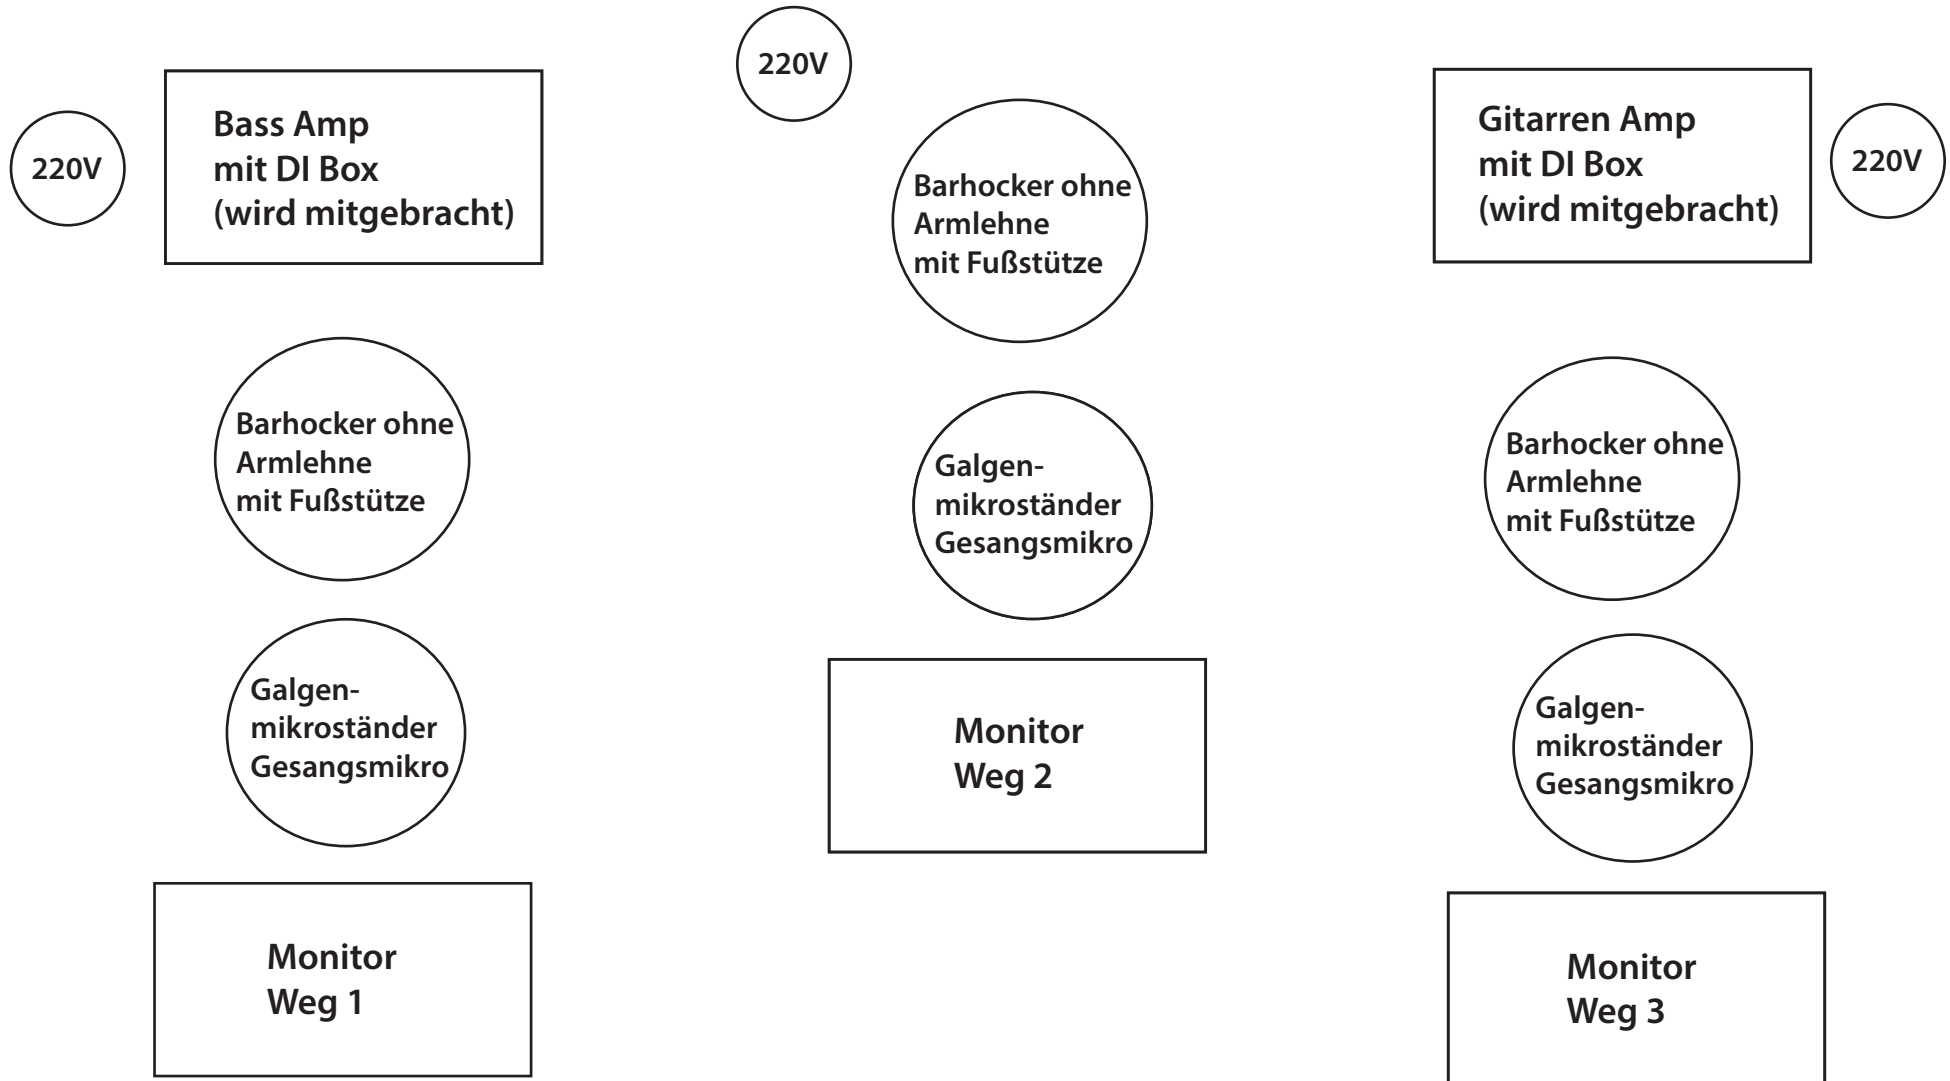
220V

Bass Amp
mit DI Box
(wird mitgebracht)

Barhocker ohne
Armlehne
mit Fußstütze

Galgen-
mikroständer
Gesangsmikro

Monitor
Weg 1

220V

Barhocker ohne
Armlehne
mit Fußstütze

Galgen-
mikroständer
Gesangsmikro

Monitor
Weg 2

Gitarren Amp
mit DI Box
(wird mitgebracht)

220V

Barhocker ohne
Armlehne
mit Fußstütze

Galgen-
mikroständer
Gesangsmikro

Monitor
Weg 3